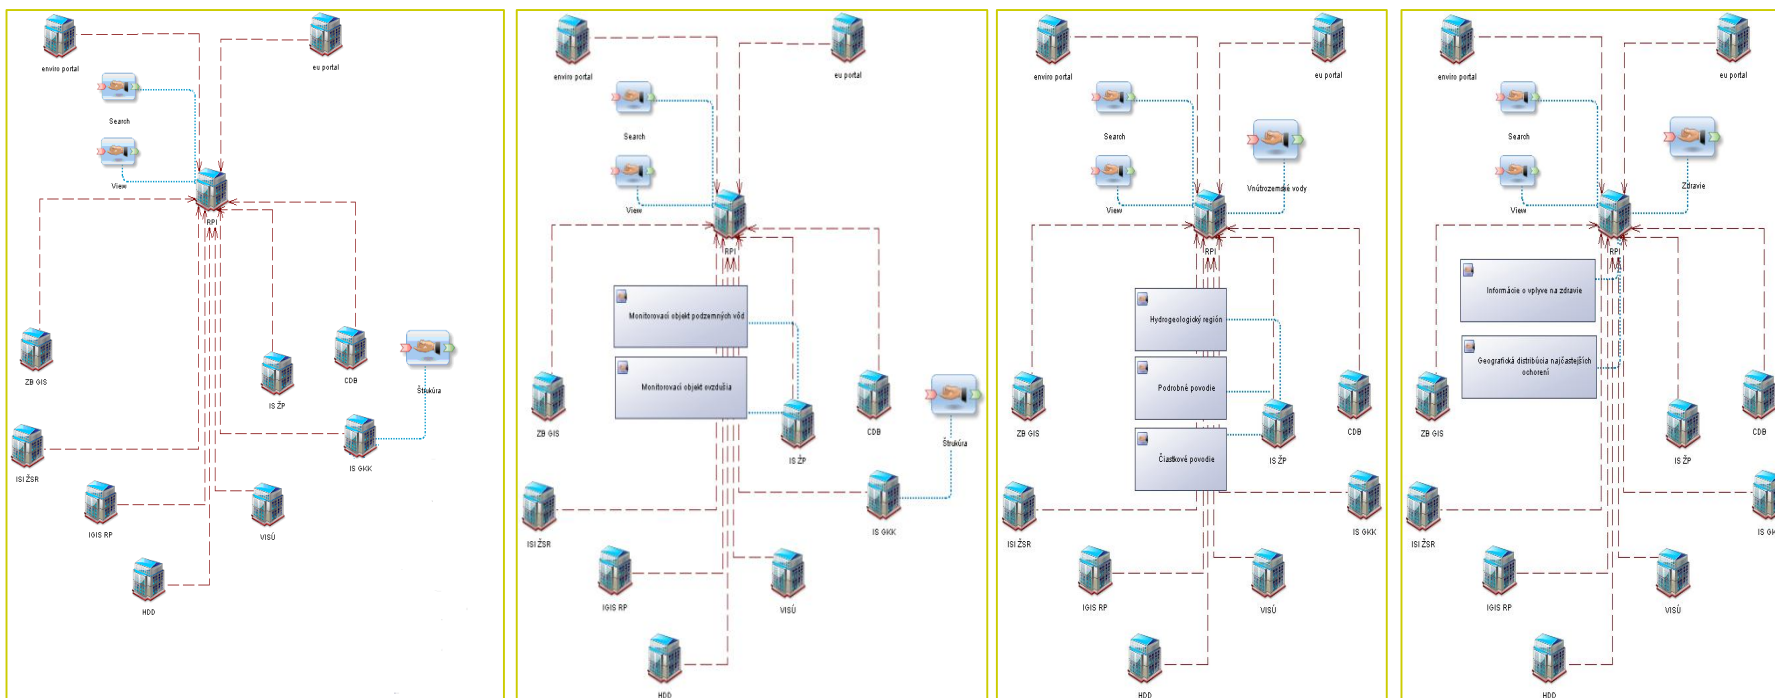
enviro portal
eu portal
Search
View
RPI
ZB GIS
IS ŽP
CDB
Štruktúra
ISI ŽSR
IS GKK
IGIS RP
VISÚ
HDD

enviro portal
eu portal
Search
View
RPI
Monitorovací objekt podzemných vôd
Monitorovací objekt ovzdušia
ZB GIS
IS ŽP
CDB
Štruktúra
ISI ŽSR
IS GKK
IGIS RP
VISÚ
HDD

enviro portal
eu portal
Search
Vnútrozemské vody
View
RPI
Hydrogeologický región
Podrobné povodie
Čiastkové povodie
ZB GIS
IS ŽP
CDB
ISI ŽSR
IS GKK
IGIS RP
VISÚ
HDD

enviro portal
eu portal
Search
Zdravie
View
RPI
Informácie o vplyve na zdravie
Geografická distribúcia najčastejších ochorení
ZB GIS
IS ŽP
CDB
ISI ŽSR
IS GK
IGIS RP
VISÚ
HDD